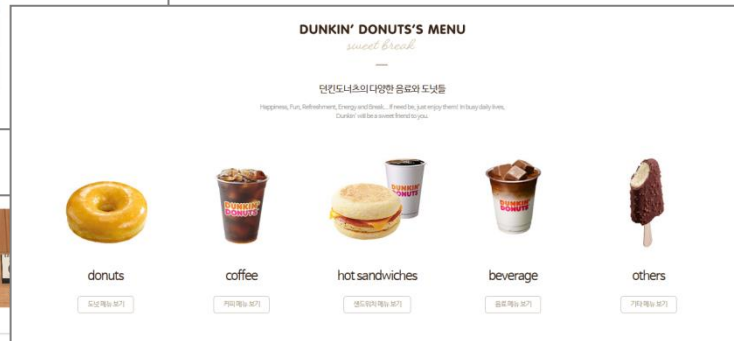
DUNKIN' DONUTS'S MENU

sweet break

던킨도너츠의 다양한 음료와 도넛들

Happiness, Fun, Refreshment, Energy and Break... If need be, just enjoy them! In busy daily lives, Dunkin' will be a sweet friend to you.

DUNKIN' DONUTS

DUNKIN' DONUTS

DUNKIN' DONUTS

donuts

도넛메뉴 보기

coffee

커피메뉴 보기

hot sandwiches

샌드위치메뉴 보기

beverage

음료메뉴 보기

others

기타메뉴 보기